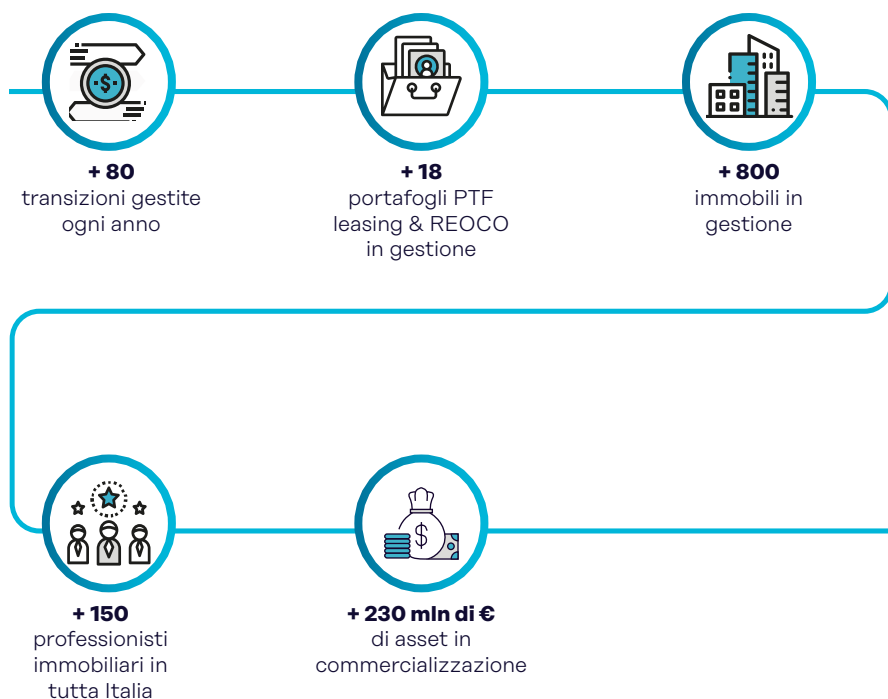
+ 80
transizioni gestite ogni anno

+ 18
portafogli PTF leasing & REOCO in gestione

+ 800
immobili in gestione

+ 150
professionisti immobiliari in tutta Italia

+ 230 mln di €
di asset in commercializzazione